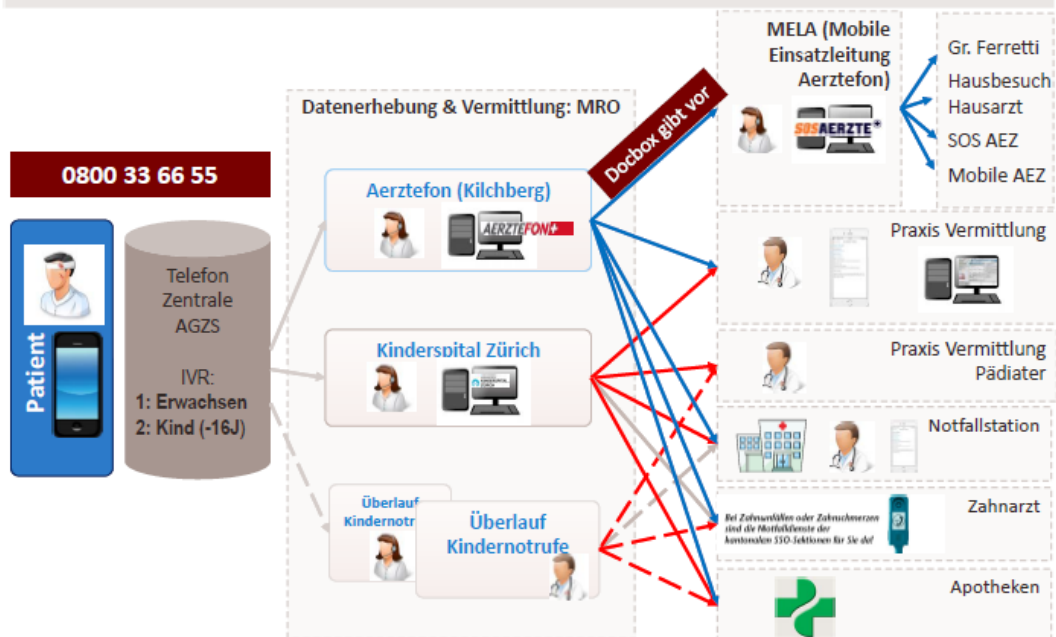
0800 33 66 55

Patient

Telefon Zentrale AGZS

IVR:
1: Erwachsen
2: Kind (-16J)

Datenerhebung & Vermittlung: MRO

Aerztefon (Kilchberg)

AERZTEFON

Kinderspital Zürich

Überlauf Kindernotrufe

Überlauf Kindernotrufe

Docbox gibt vor

MELA (Mobile Einsatzleitung Aerztefon)

SOS AERZTE

Gr. Ferretti

Hausbesuch Hausarzt

SOS AEZ

Mobile AEZ

Praxis Vermittlung

Praxis Vermittlung Pädiater

Notfallstation

Zahnarzt

Bei Zahnunfällen oder Zahnschmerzen sind die Notfalldienste der kantonalen SSO-Sektionen für Sie da!

Apotheken